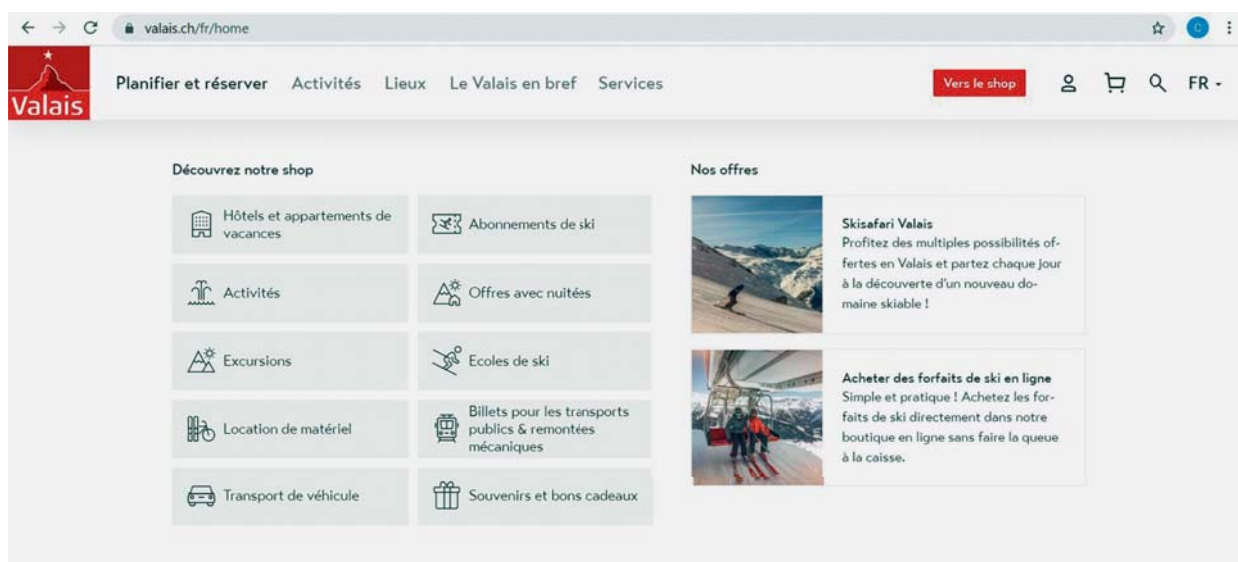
valais.ch/fr/home

Valais

Planifier et réserver Activités Lieux Le Valais en bref Services

Vers le shop

FR

Découvrez notre shop

Hôtels et appartements de vacances

Abonnements de ski

Activités

Offres avec nuitées

Excursions

Ecoles de ski

Location de matériel

Billets pour les transports publics & remontées mécaniques

Transport de véhicule

Souvenirs et bons cadeaux

Nos offres

Skisafari Valais
Profitez des multiples possibilités offertes en Valais et partez chaque jour à la découverte d'un nouveau domaine skiable !

Acheter des forfaits de ski en ligne
Simple et pratique ! Achetez les forfaits de ski directement dans notre boutique en ligne sans faire la queue à la caisse.